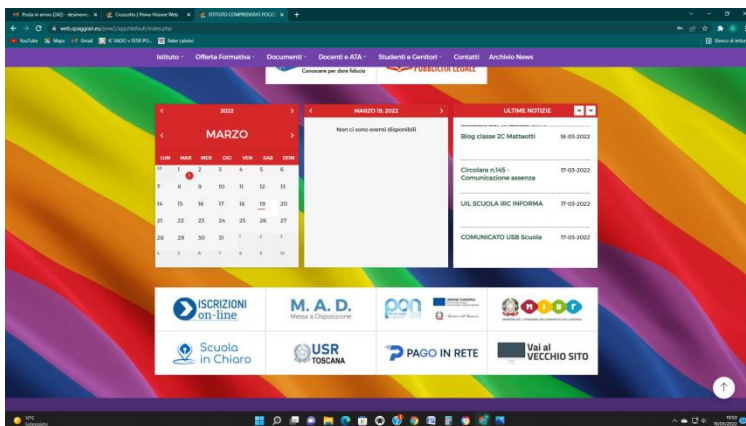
Posta in arrivo (242) - desimone | Cruscotto | Prima Visione Web | ISTITUTO COMPRENSIVO POLO | +

web.spaggiari.eu/...

YouTube Maps Gmail IC VADO + RSR PG... Italo calcio

Elenco di lettura

Istituto Offerta Formativa Documenti Docenti e ATA Studenti e Genitori Contatti Archivio News

Conoscere per dare fiducia

LEGALE

2022

MARZO

| LUN | MAR | MER | GIO | VEN | SAB | DOM |
|---|---|---|---|---|---|---|
| 28 | 1 | 2 | 3 | 4 | 5 | 6 |
| 7 | 8 | 9 | 10 | 11 | 12 | 13 |
| 14 | 15 | 16 | 17 | 18 | 19 | 20 |
| 21 | 22 | 23 | 24 | 25 | 26 | 27 |
| 28 | 29 | 30 | 31 | 1 | 2 | 3 |
| 4 | 5 | 6 | 7 | 8 | 9 | 10 |

MARZO 19, 2022

Non ci sono eventi disponibili

ULTIME NOTIZIE

Blog classe 2C Matteotti 18-03-2022

Circolare n.145 - Comunicazione assenza 17-03-2022

UIL SCUOLA IRC INFORMA 17-03-2022

COMUNICATO USB Scuola 17-03-2022

ISCRIZIONI on-line

M. A. D. Messa a Disposizione

PON

UNIONE EUROPEA

MIUR

Scuola in Chiaro

USR TOSCANA

PAGO IN RETE

Vai al VECCHIO SITO

12°C Soleggiato

10:53 19/03/2022